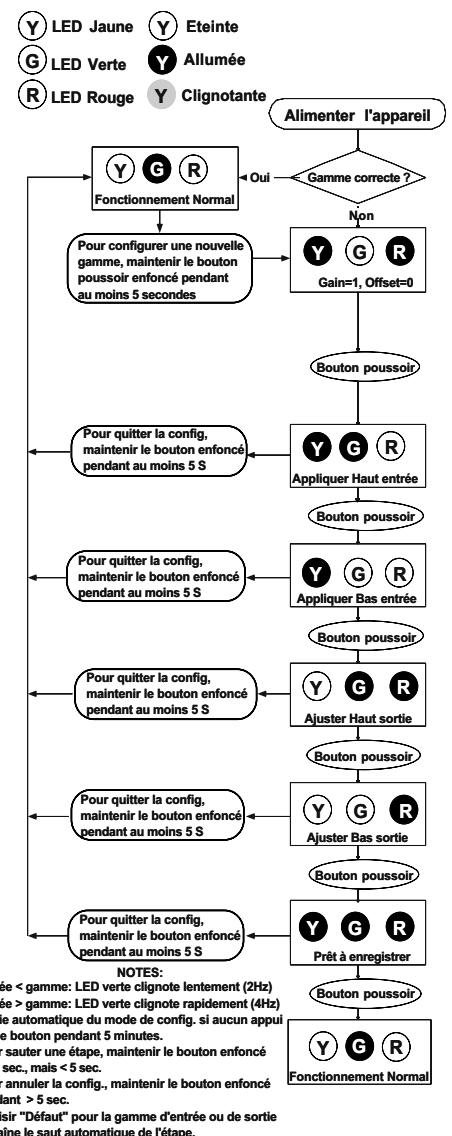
Y LED Jaune
G LED Verte
R LED Rouge
Y Eteinte
Y Allumée
Y Clignotante

Alimenter l'appareil

Y G R
Fonctionnement Normal

Oui
Gamme correcte ?
Non

Pour configurer une nouvelle gamme, maintenir le bouton poussoir enfoncé pendant au moins 5 secondes

Y G R
Gain=1, Offset=0

Bouton poussoir

Pour quitter la config, maintenir le bouton enfoncé pendant au moins 5 S

Y G R
Appliquer Haut entrée

Bouton poussoir

Pour quitter la config, maintenir le bouton enfoncé pendant au moins 5 S

Y G R
Appliquer Bas entrée

Bouton poussoir

Pour quitter la config, maintenir le bouton enfoncé pendant au moins 5 S

Y G R
Ajuster Haut sortie

Bouton poussoir

Pour quitter la config, maintenir le bouton enfoncé pendant au moins 5 S

Y G R
Ajuster Bas sortie

Bouton poussoir

Pour quitter la config, maintenir le bouton enfoncé pendant au moins 5 S

Y G R
Prêt à enregistrer

Bouton poussoir

Y G R
Fonctionnement Normal

NOTES:
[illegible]ée < gamme: LED verte clignote lentement (2Hz)
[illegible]ée > gamme: LED verte clignote rapidement (4Hz)
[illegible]ie automatique du mode de config. si aucun appui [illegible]e bouton pendant 5 minutes.
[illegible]r sauter une étape, maintenir le bouton enfoncé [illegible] sec., mais < 5 sec.
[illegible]r annuler la config., maintenir le bouton enfoncé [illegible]dant > 5 sec.
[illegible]isir "Défaut" pour la gamme d'entrée ou de sortie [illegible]aîne le saut automatique de l'étape.